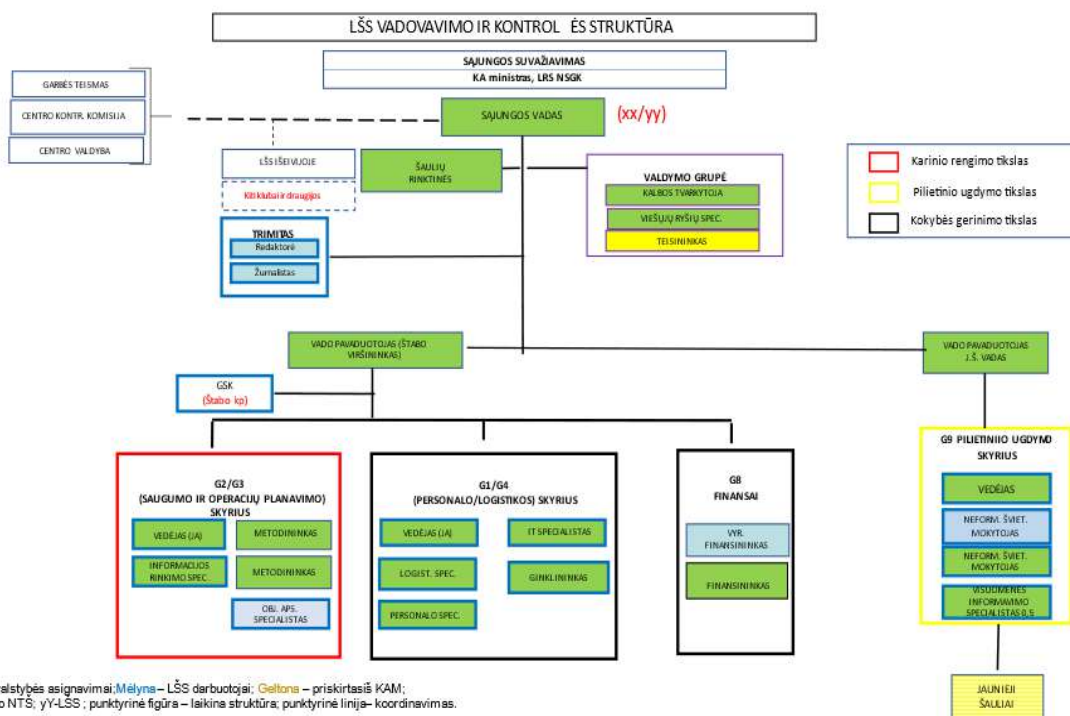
LŠS VADOVAVIMO IR KONTROL ĖS STRUKTŪRA

SĄJUNGOS SUVAŽIAVIMAS
KA ministras, LRS NSGK

GARBĖS TEISMAS

CENTRO KONTR. KOMISIJA

CENTRO VALDYBA

SĄJUNGOS VADAS

(xx/yy)

LŠS IŠEIVIJOJE

Kiti klubai ir draugijos

ŠAULIŲ RINKTINĖS

VALDYMO GRUPĖ

KALBOS TVARKYTOJA

VIEŠŲJŲ RYŠIŲ SPEC.

TEISININKAS

Karinio rengimo tikslas

Pilietinio ugdymo tikslas

Kokybės gerinimo tikslas

TRIMITAS

Redaktorė

Žurnalistas

VADO PAVADUOTOJAS (ŠTABO VIRŠININKAS)

VADO PAVADUOTOJAS J.Š. VADAS

GSK
(Štabo kp)

G2/G3
(SAUGUMO IR OPERACIJŲ PLANAVIMO)
SKYRIUS

VEDĖJAS (JA)

METODININKAS

INFORMACIJOS RINKIMO SPEC.

METODININKAS

OBJ. APS. SPECIALISTAS

G1/G4
(PERSONALO/LOGISTIKOS) SKYRIUS

VEDĖJAS (JA)

IT SPECIALISTAS

LOGIST. SPEC.

GINKLININKAS

PERSONALO SPEC.

G8
FINANSAI

VYR. FINANSININKAS

FINANSININKAS

G9 PILIETINIIO UGDYMO SKYRIUS

VEDĖJAS

NEFORM. ŠVIET. MOKYTOJAS

NEFORM. ŠVIET. MOKYTOJAS

VISUOMENĖS INFORMAVIMO SPECIALISTAS 0,5

JAUNIEJI ŠAULIAI

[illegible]alstybės asignavimai;Mėlyna – LŠS darbuotojai; Geltona – priskirtasiš KAM;
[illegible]o NTŠ; yY-LŠS ; punktyrinė figūra – laikina struktūra; punktyrinė linija– koordinavimas.